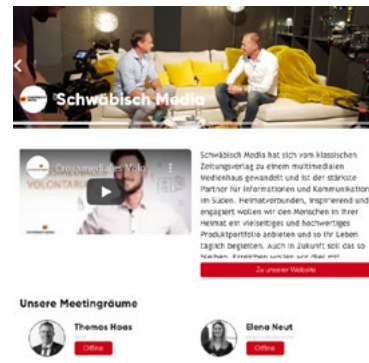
Schwäbisch Media

Crossmediales Volo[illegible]
VOLONTARIA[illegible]

Schwäbisch Media hat sich vom klassischen Zeitungsverlag zu einem multimedialen Medienhaus gewandelt und ist der stärkste Partner für Informationen und Kommunikation im Süden. Heimatverbunden, inspirierend und engagiert wollen wir den Menschen in ihrer Heimat ein vielseitiges und hochwertiges Produktportfolio anbieten und so ihr Leben täglich begleiten. Auch in Zukunft soll das so bleiben. Erreichen wollen wir dies mit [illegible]

Zu unserer Website

Unsere Meetingräume

Thomas Haas
Offline

Elena Neut
Offline